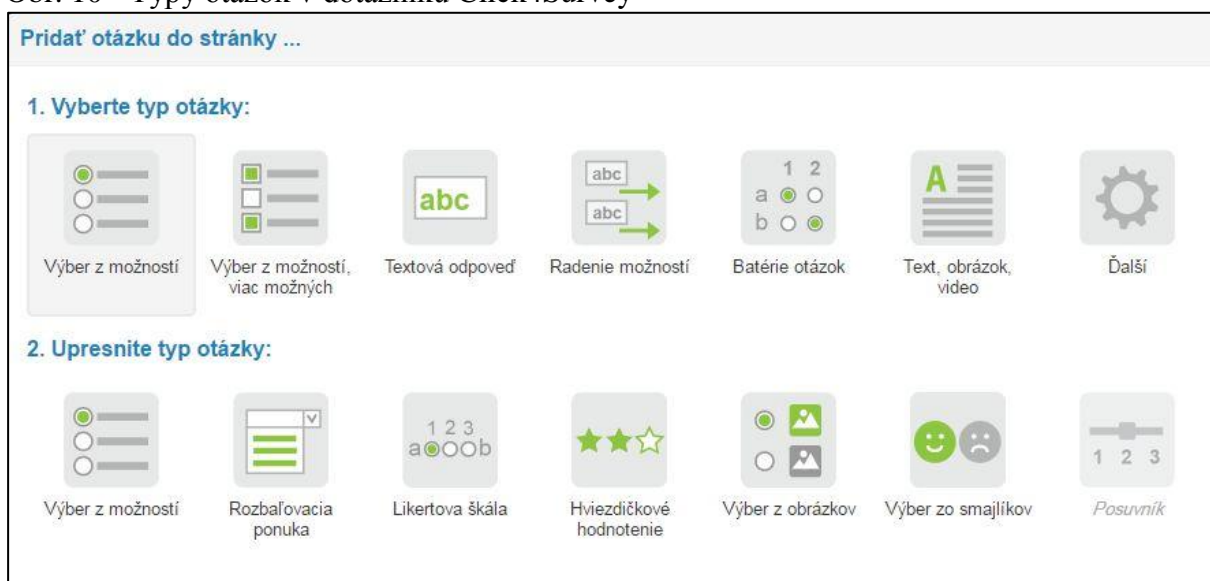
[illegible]

Pridať otázku do stránky ...

1. Vyberte typ otázky:

Výber z možností

Výber z možností, viac možných

abc

Textová odpoveď

abc

abc

Radenie možností

1 2

a

b

Batérie otázok

A

Text, obrázok, video

Ďalší

2. Upresnite typ otázky:

Výber z možností

Rozbaľovacia ponuka

1 2 3

a b

Likertova škála

Hviezdičkové hodnotenie

Výber z obrázkov

Výber zo smajlíkov

1 2 3

Posuvník